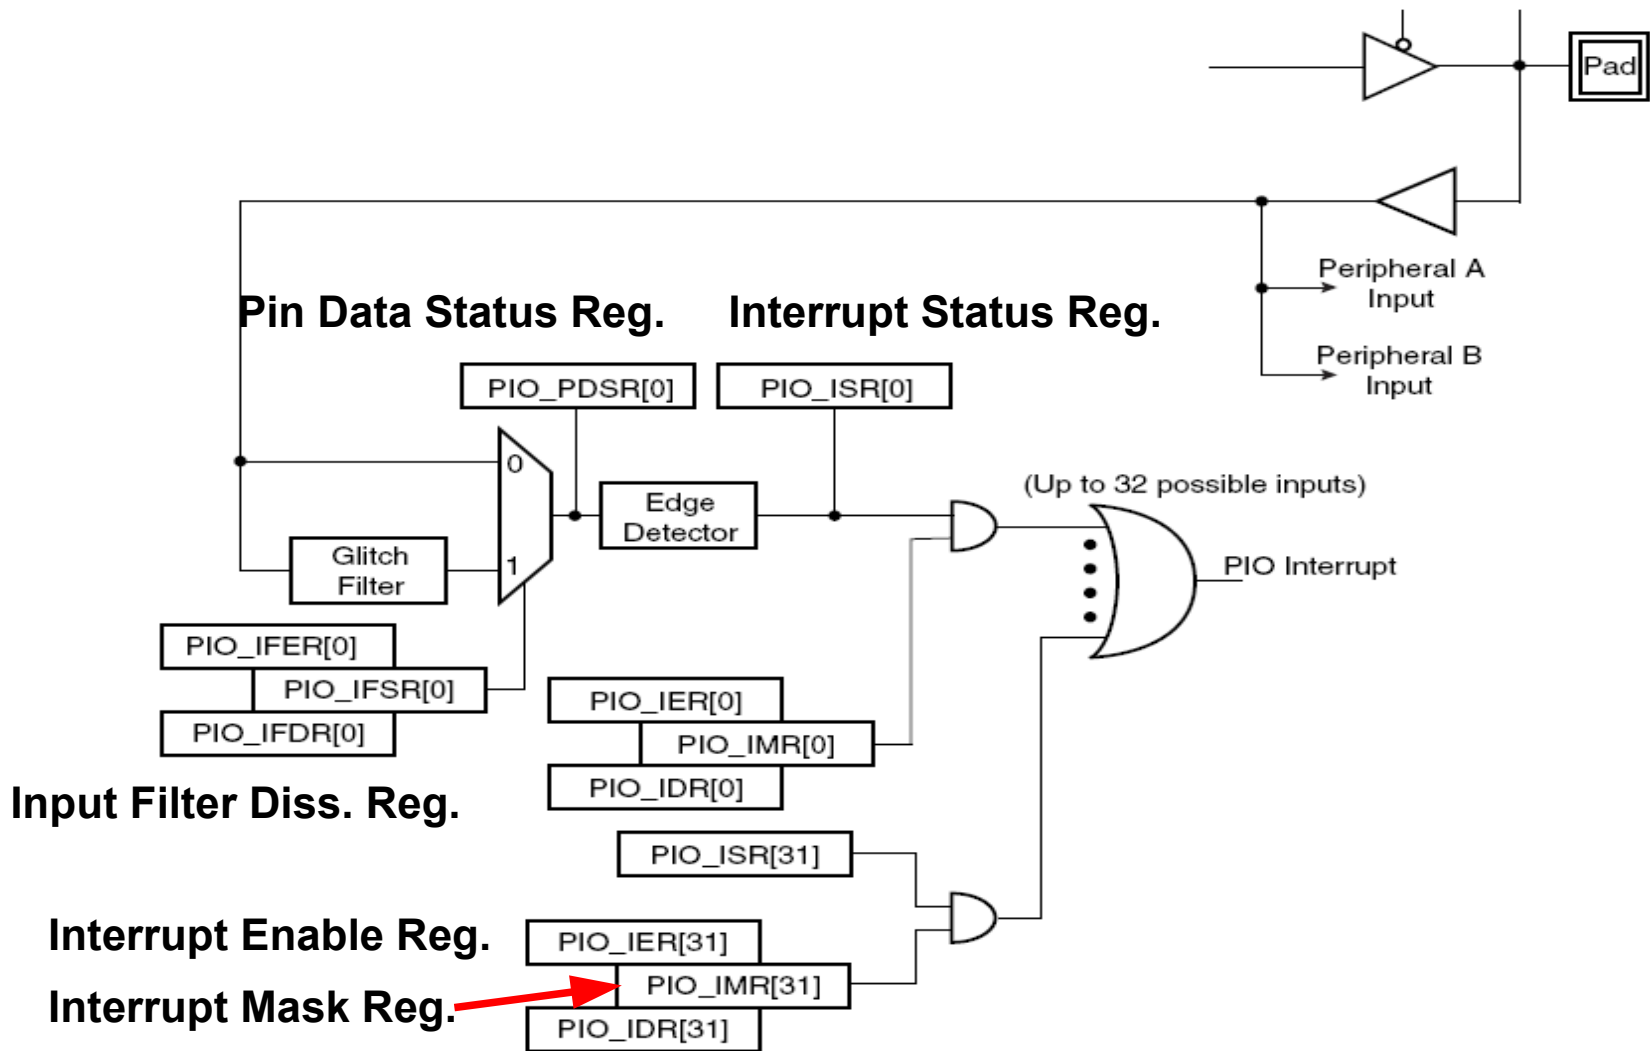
Pad

Peripheral A Input

Peripheral B Input

Pin Data Status Reg.

Interrupt Status Reg.

PIO_PDSR[0]

PIO_ISR[0]

0

1

Edge Detector

(Up to 32 possible inputs)

Glitch Filter

PIO Interrupt

PIO_IFER[0]

PIO_IFSR[0]

PIO_IFDR[0]

PIO_IER[0]

PIO_IMR[0]

PIO_IDR[0]

Input Filter Diss. Reg.

PIO_ISR[31]

Interrupt Enable Reg.

PIO_IER[31]

Interrupt Mask Reg.

PIO_IMR[31]

PIO_IDR[31]